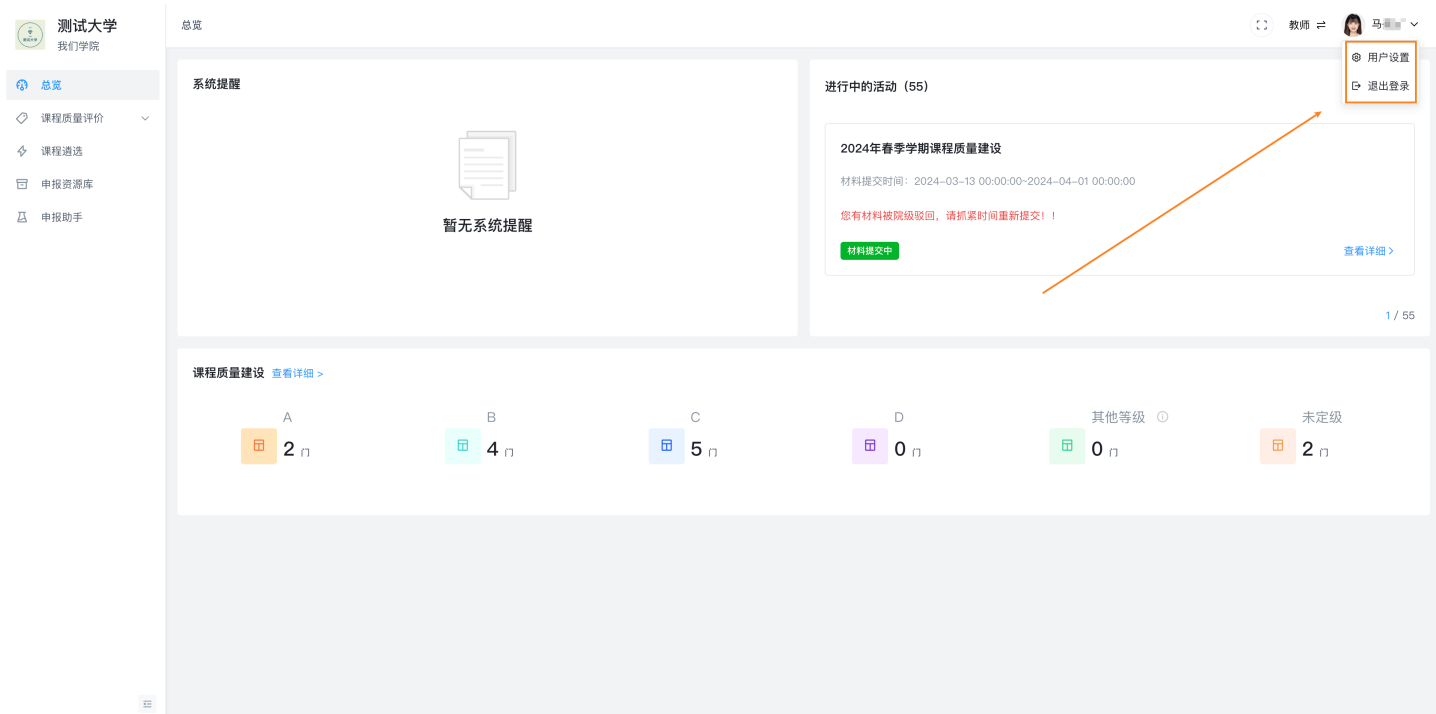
测试大学
我们学院

总览
课程质量评价
课程遴选
申报资源库
申报助手

总览

教师 ⇄
马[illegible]

用户设置
退出登录

系统提醒

暂无系统提醒

进行中的活动（55）

2024年春季学期课程质量建设

材料提交时间：2024-03-13 00:00:00~2024-04-01 00:00:00

您有材料被院级驳回，请抓紧时间重新提交！！

材料提交中

查看详细 >

1 / 55

课程质量建设 查看详细 >

| A | B | C | D | 其他等级 | 未定级 |
|---|---|---|---|---|---|
| 2 门 | 4 门 | 5 门 | 0 门 | 0 门 | 2 门 |